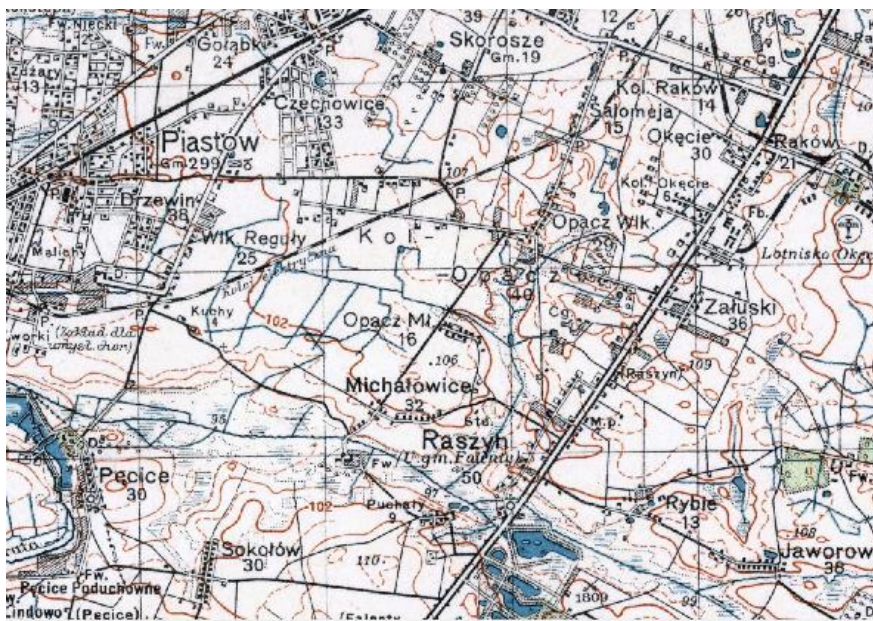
Fw. Niecki
Fw.
Gołąbki
24
39
Skorosze
Gm. 19
12
Kol. Raków
14
Salomeja
15
Okęcie
30
Raków
21
Cg.
Czechowice
33
Piastów
Gm. 299
Drzewin
38
Wlk. Reguły
25
Kol.
Opacz
40
Opacz Wlk.
Kol. Okęcie
Lotnisko Okęc
Fb.
Załuski
36
Opacz Mł.
16
102
106
Kuchy
(Zakład dla umysł. chor.)
Michałowice
32
Std.
Raszyn
(Urz. gm. Falenty)
50
M.P.
(Raszyn)
109
Pęcice
30
102
97
Puchały
9
Rybie
13
108
Jaworow
38
Sokołów
30
110
Pęcice Poduchowne
Fw.
Lindowo (Pęcice)
(Falenty
1809
99
95